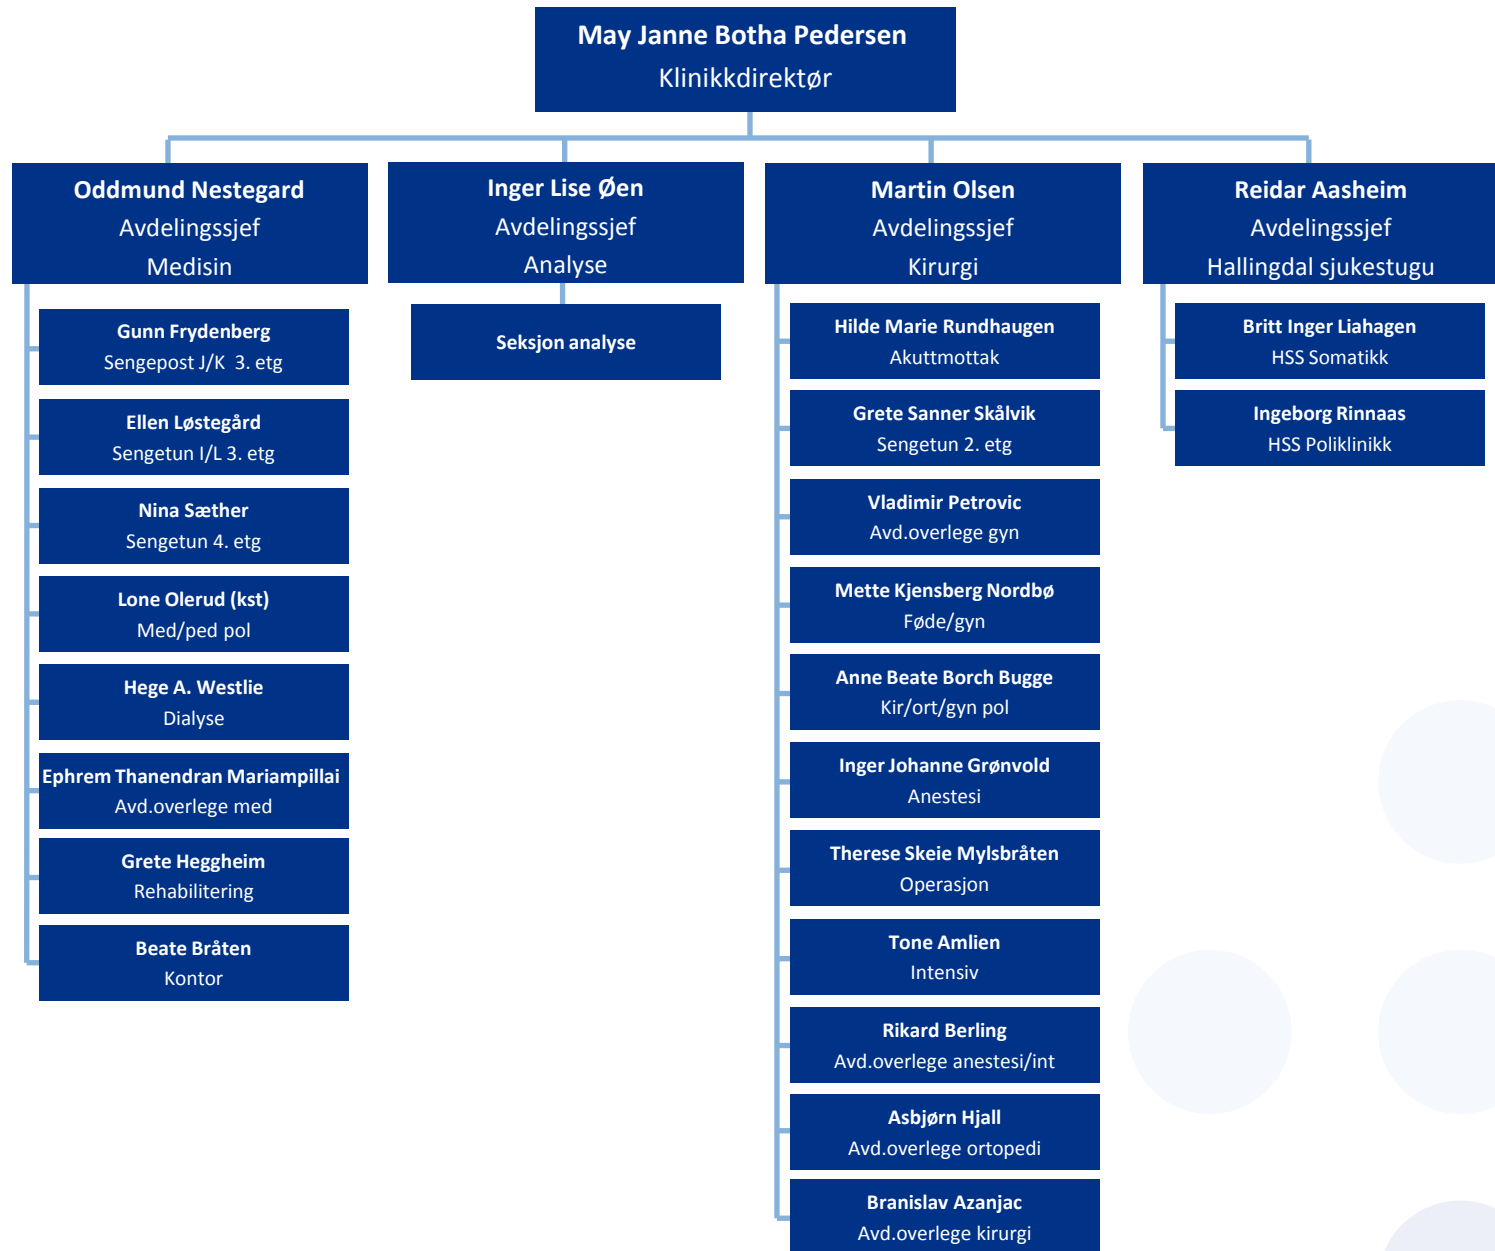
May Janne Botha Pedersen
Klinikkdirektør

Oddmund Nestegard
Avdelingssjef
Medisin

Gunn Frydenberg
Sengepost J/K 3. etg

Ellen Løstegård
Sengetun I/L 3. etg

Nina Sæther
Sengetun 4. etg

Lone Olerud (kst)
Med/ped pol

Hege A. Westlie
Dialyse

Ephrem Thanendran Mariampillai
Avd.overlege med

Grete Heggheim
Rehabilitering

Beate Bråten
Kontor

Inger Lise Øen
Avdelingssjef
Analyse

Seksjon analyse

Martin Olsen
Avdelingssjef
Kirurgi

Hilde Marie Rundhaugen
Akuttmottak

Grete Sanner Skålvik
Sengetun 2. etg

Vladimir Petrovic
Avd.overlege gyn

Mette Kjensberg Nordbø
Føde/gyn

Anne Beate Borch Bugge
Kir/ort/gyn pol

Inger Johanne Grønvold
Anestesi

Therese Skeie Mylsbråten
Operasjon

Tone Amlien
Intensiv

Rikard Berling
Avd.overlege anestesi/int

Asbjørn Hjall
Avd.overlege ortopedi

Branislav Azanjac
Avd.overlege kirurgi

Reidar Aasheim
Avdelingssjef
Hallingdal sjukestugu

Britt Inger Liahagen
HSS Somatikk

Ingeborg Rinnaas
HSS Poliklinikk